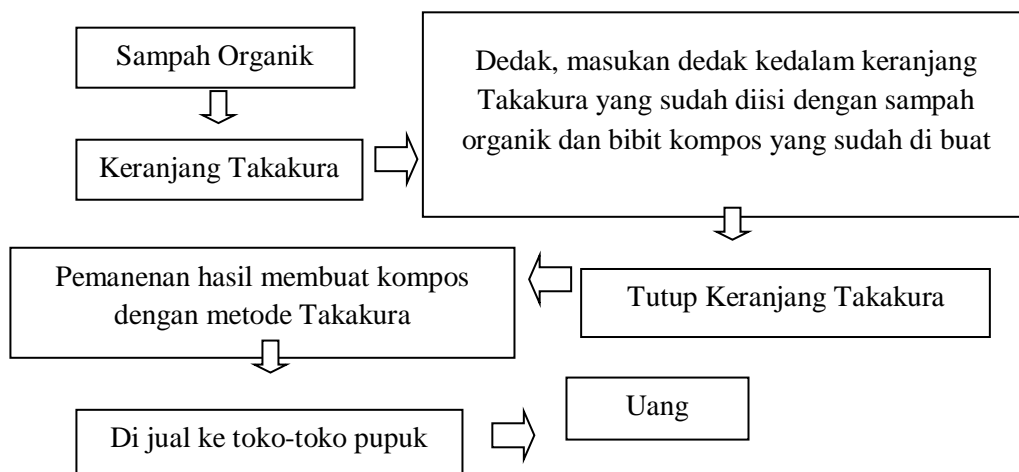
Sampah Organik

Keranjang Takakura

Dedak, masukan dedak kedalam keranjang Takakura yang sudah diisi dengan sampah organik dan bibit kompos yang sudah di buat

Tutup Keranjang Takakura

Pemanenan hasil membuat kompos dengan metode Takakura

Di jual ke toko-toko pupuk

Uang